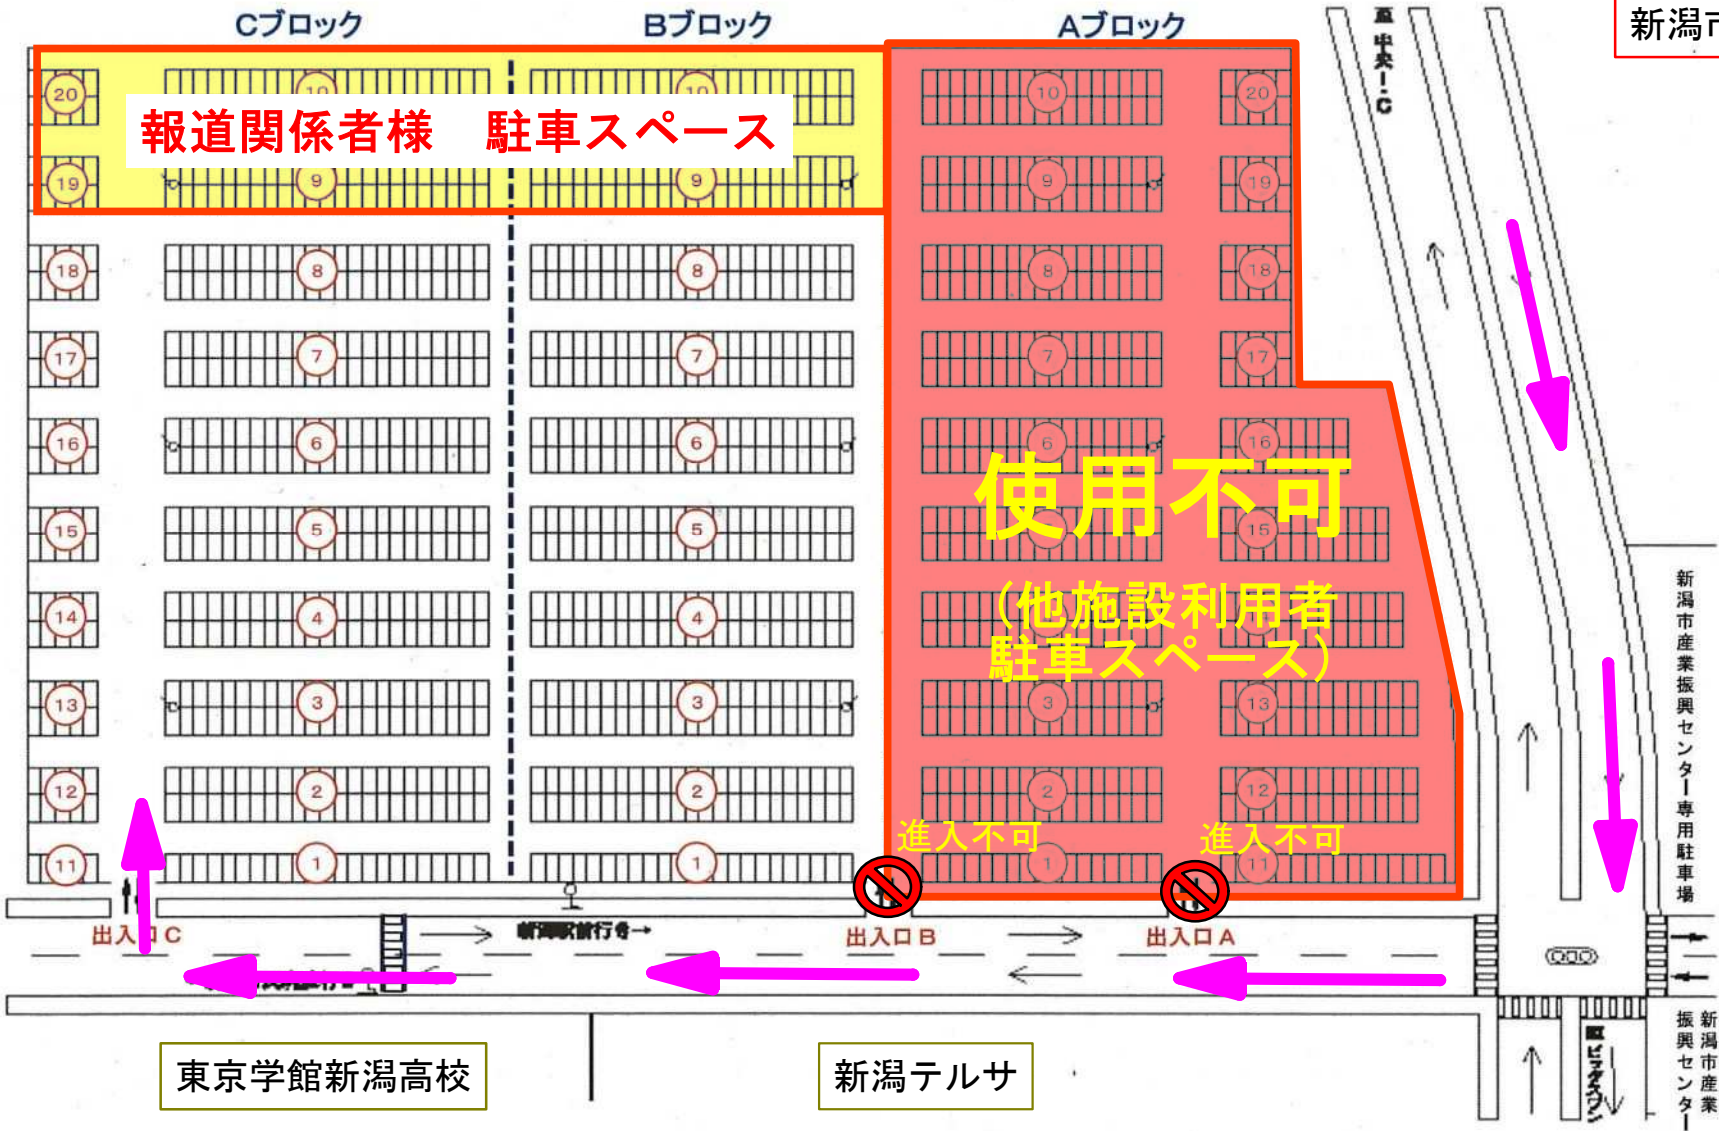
Cブロック
Bブロック
Aブロック
新潟市

至 中央I・C

報道関係者様　駐車スペース

20
10
10
10
20
19
9
9
9
19
18
8
8
8
18
17
7
7
7
17
16
6
6
6
16
15
5
5
15
14
4
4
13
3
3
3
13
12
2
2
2
12
11
1
1
1
11

使用不可
（他施設利用者
駐車スペース）

進入不可
進入不可

新潟市産業振興センター専用駐車場

出入口C
新潟駅前行き→
出入口B
出入口A

東京学館新潟高校
新潟テルサ

至 ビッグスワン

新潟市産業振興センター